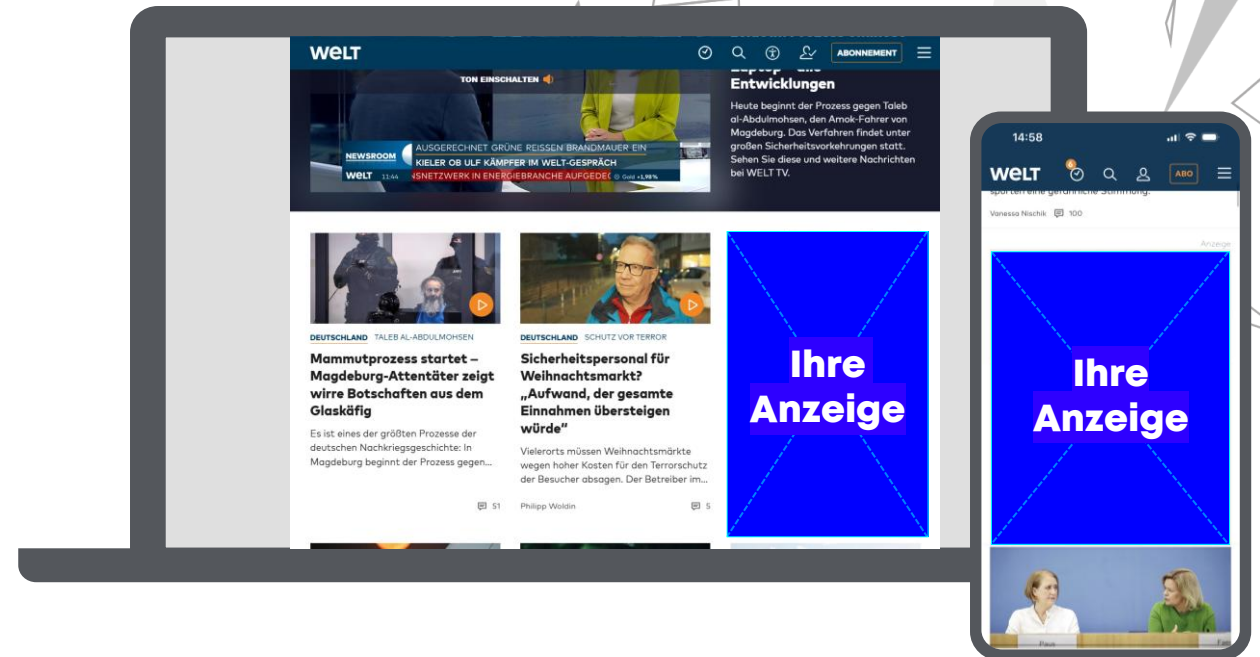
WELT

ABONNEMENT

TON EINSCHALTEN

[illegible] Entwicklungen

Heute beginnt der Prozess gegen Taleb al-Abdulmohsen, den Amok-Fahrer von Magdeburg. Das Verfahren findet unter großen Sicherheitsvorkehrungen statt. Sehen Sie diese und weitere Nachrichten bei WELT TV.

NEWSROOM AUSGERECHNET GRÜNE REISSEN BRANDMAUER EIN
KIELER OB ULF KÄMPFER IM WELT-GESPRÄCH
WELT 11:44 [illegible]SNETZWERK IN ENERGIEBRANCHE AUFGEDE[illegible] Gold +1,98%

DEUTSCHLAND TALEB AL-ABDULMOHSEN

Mammutprozess startet – Magdeburg-Attentäter zeigt wirre Botschaften aus dem Glaskäfig

Es ist eines der größten Prozesse der deutschen Nachkriegsgeschichte: In Magdeburg beginnt der Prozess gegen...

51

DEUTSCHLAND SCHUTZ VOR TERROR

Sicherheitspersonal für Weihnachtsmarkt? „Aufwand, der gesamte Einnahmen übersteigen würde"

Vielerorts müssen Weihnachtsmärkte wegen hoher Kosten für den Terrorschutz der Besucher absagen. Der Betreiber im...

Philipp Woldin

5

Ihre Anzeige

14:58

WELT

ABO

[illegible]

Vanessa Nischik 100

Anzeige

Ihre Anzeige

Paus

Fae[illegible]